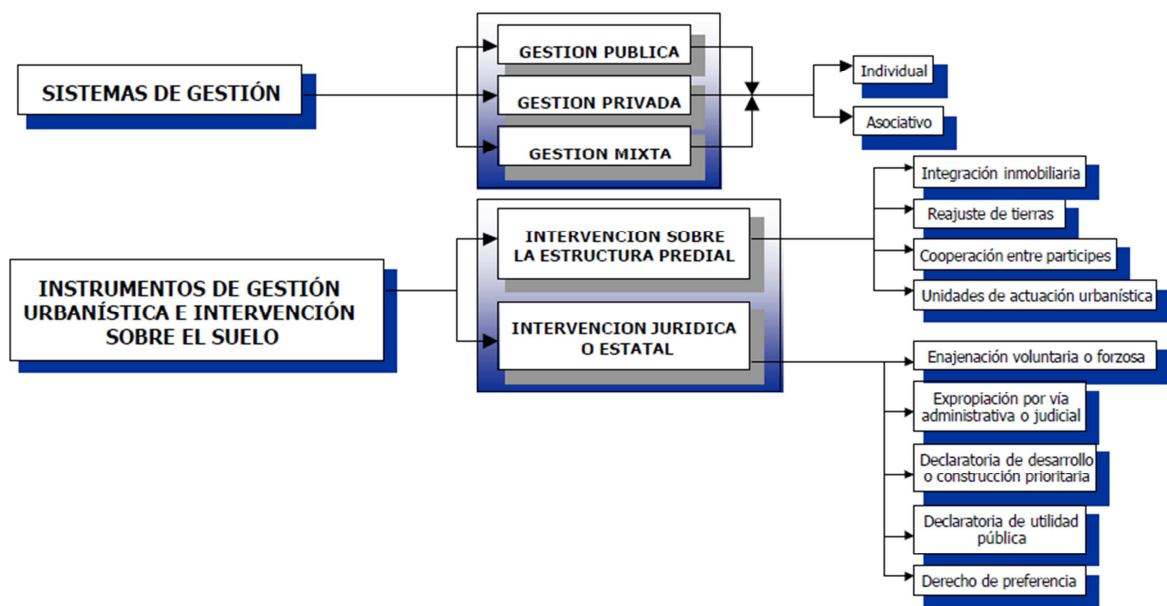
SISTEMAS DE GESTIÓN

GESTION PUBLICA

GESTION PRIVADA

GESTION MIXTA

Individual

Asociativo

INSTRUMENTOS DE GESTIÓN URBANÍSTICA E INTERVENCIÓN SOBRE EL SUELO

INTERVENCION SOBRE LA ESTRUCTURA PREDIAL

INTERVENCION JURIDICA O ESTATAL

Integración inmobiliaria

Reajuste de tierras

Cooperación entre participes

Unidades de actuación urbanística

Enajenación voluntaria o forzosa

Expropiación por vía administrativa o judicial

Declaratoria de desarrollo o construcción prioritaria

Declaratoria de utilidad pública

Derecho de preferencia